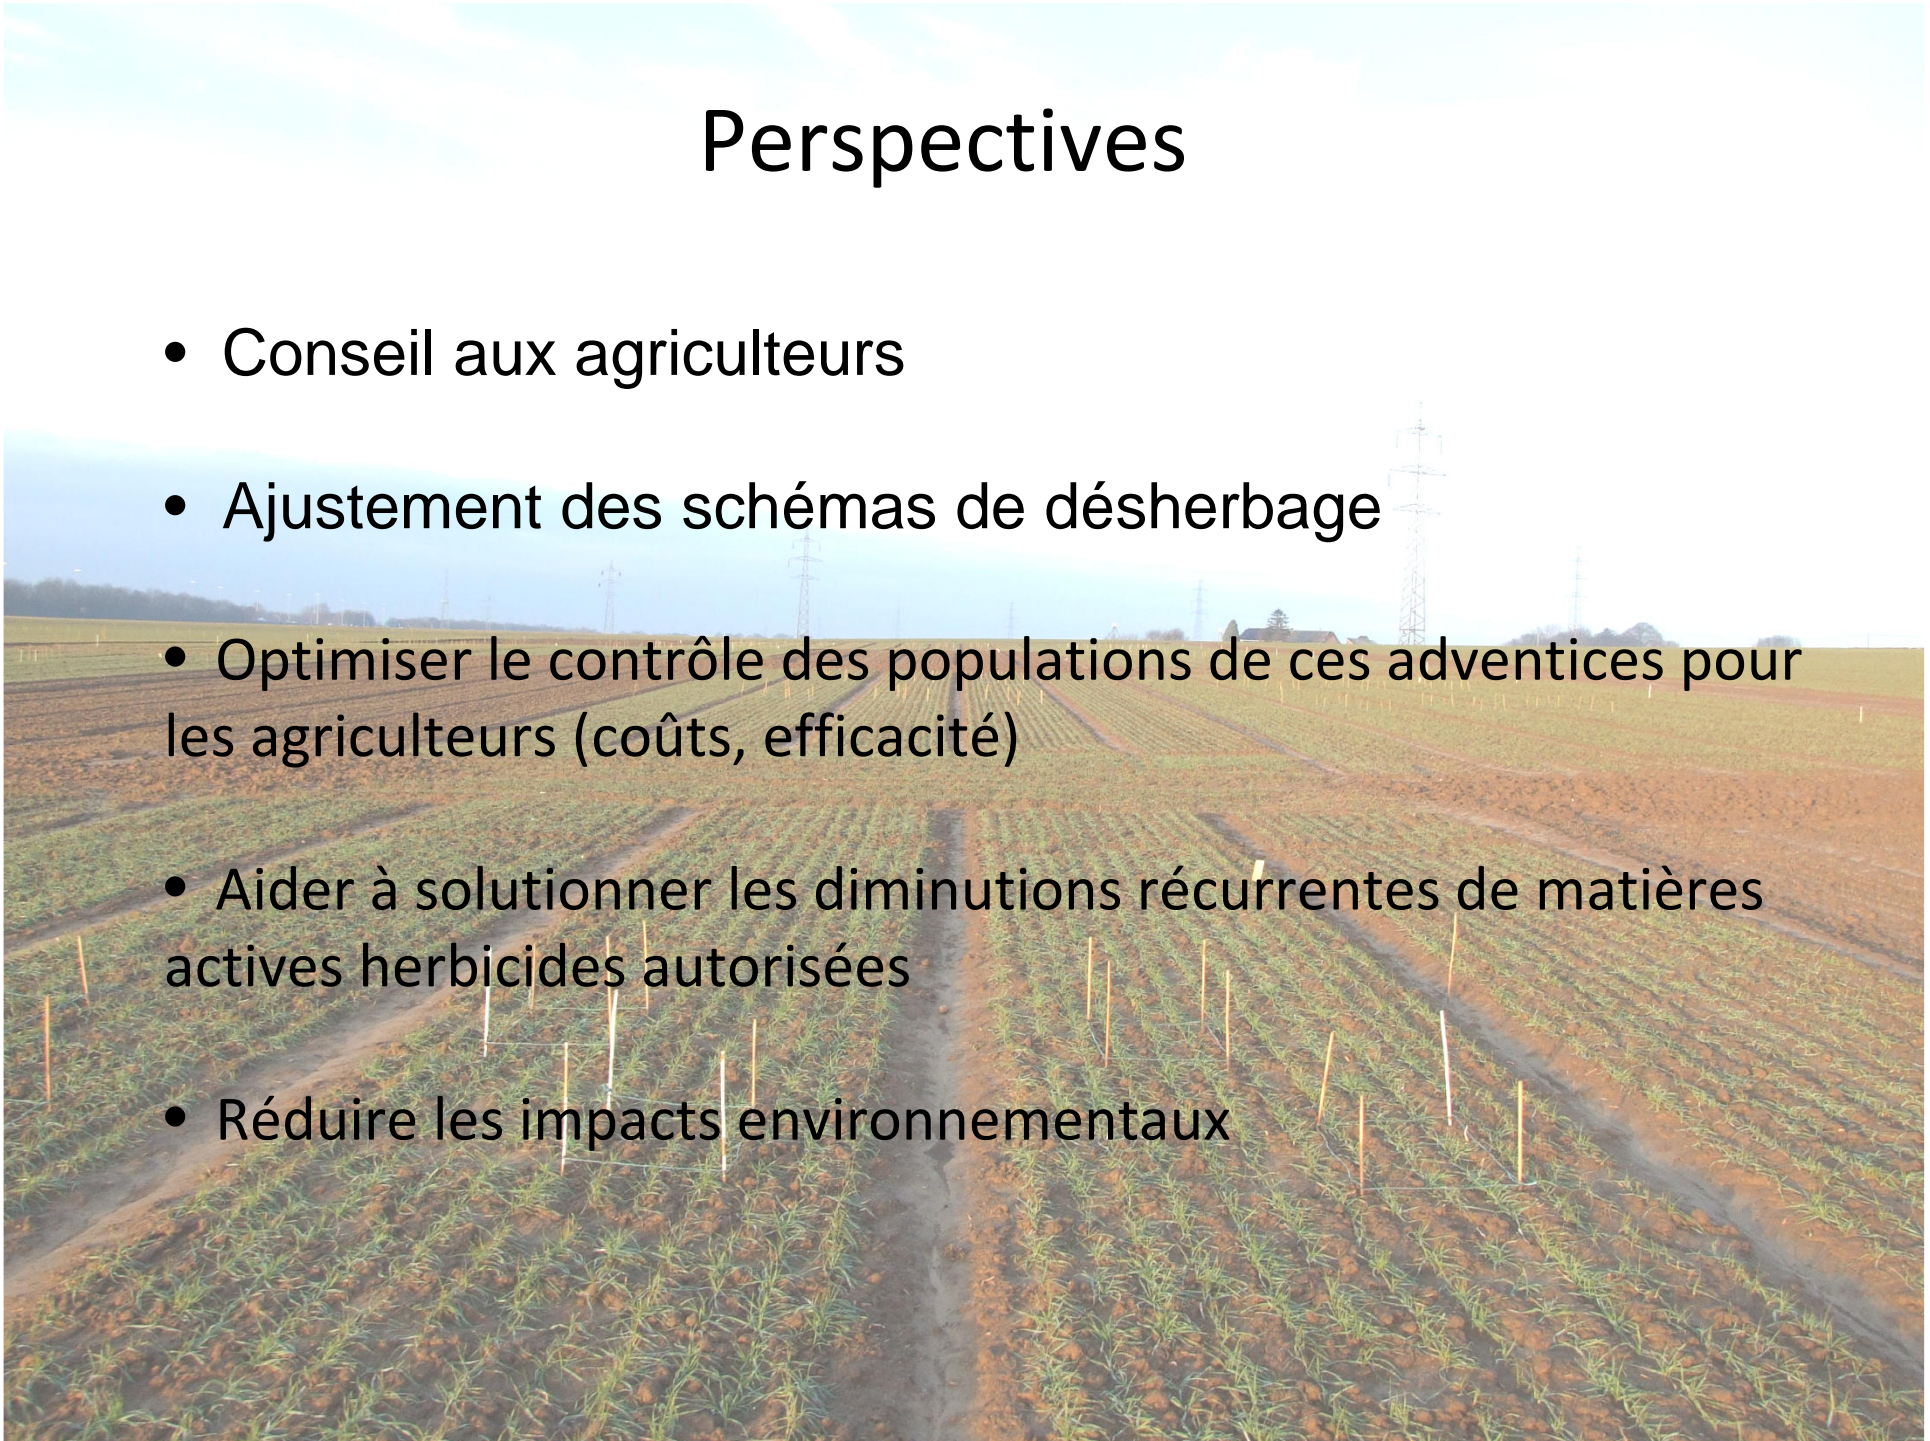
Perspectives

• Conseil aux agriculteurs

• Ajustement des schémas de désherbage

• Optimiser le contrôle des populations de ces adventices pour les agriculteurs (coûts, efficacité)

• Aider à solutionner les diminutions récurrentes de matières actives herbicides autorisées

• Réduire les impacts environnementaux